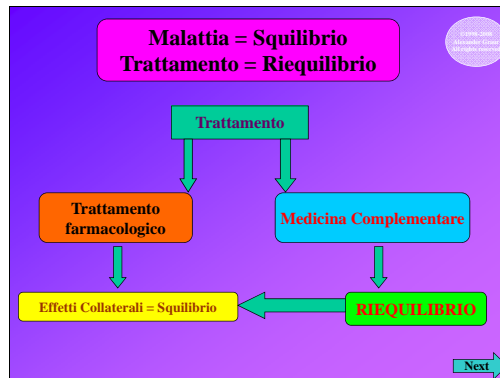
Malattia = Squilibrio
Trattamento = Riequilibrio

©1998-2008 Alessandro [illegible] Allergie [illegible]

Trattamento

Trattamento farmacologico

Medicina Complementare

Effetti Collaterali = Squilibrio

RIEQUILIBRIO

Next